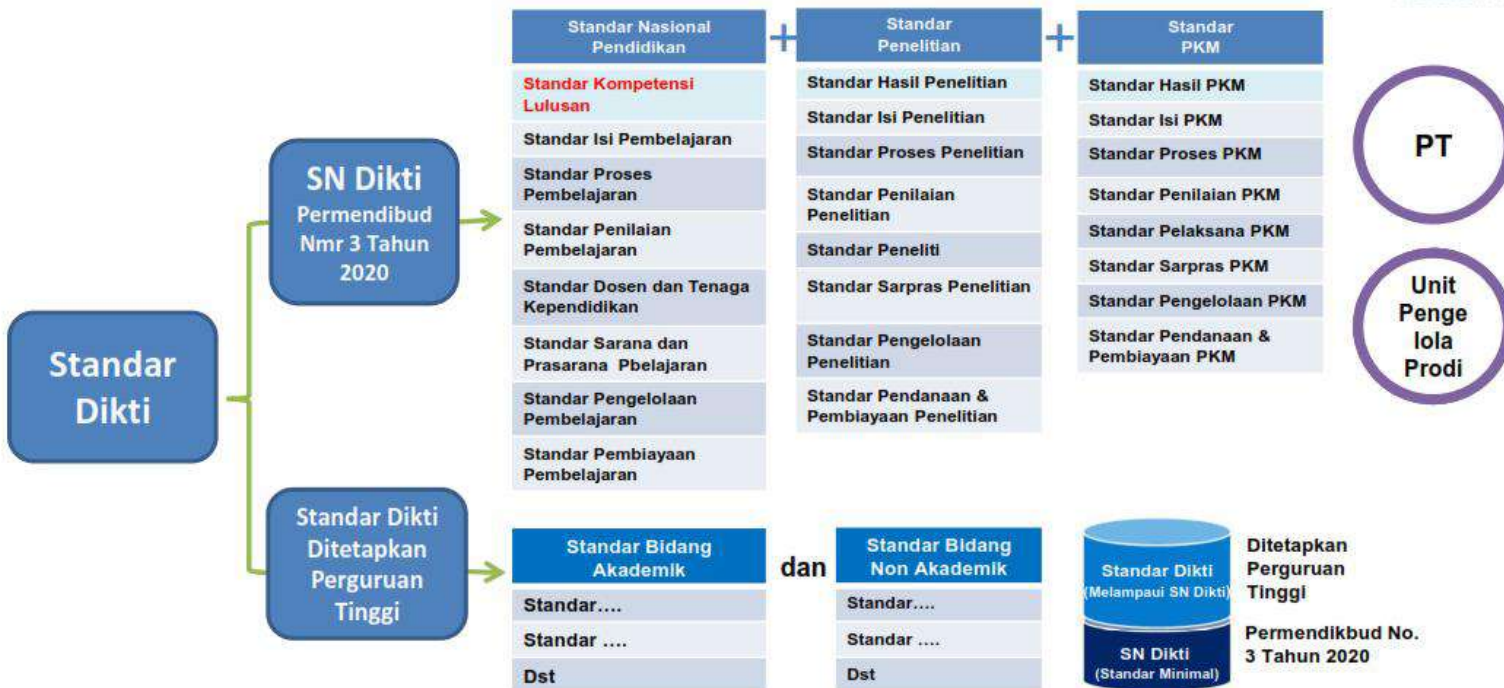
Standar Dikti

SN Dikti
Permendibud Nmr 3 Tahun 2020

Standar Nasional Pendidikan

+

Standar Penelitian

+

Standar PKM

| Standar Nasional Pendidikan | Standar Penelitian | Standar PKM |
|---|---|---|
| Standar Kompetensi Lulusan | Standar Hasil Penelitian | Standar Hasil PKM |
| Standar Isi Pembelajaran | Standar Isi Penelitian | Standar Isi PKM |
| Standar Proses Pembelajaran | Standar Proses Penelitian | Standar Proses PKM |
| Standar Penilaian Pembelajaran | Standar Penilaian Penelitian | Standar Penilaian PKM |
| Standar Dosen dan Tenaga Kependidikan | Standar Peneliti | Standar Pelaksana PKM |
| Standar Sarana dan Prasarana Pbelajaran | Standar Sarpras Penelitian | Standar Sarpras PKM |
| Standar Pengelolaan Pembelajaran | Standar Pengelolaan Penelitian | Standar Pengelolaan PKM |
| Standar Pembiayaan Pembelajaran | Standar Pendanaan & Pembiayaan Penelitian | Standar Pendanaan & Pembiayaan PKM |

PT

Unit Penge lola Prodi

Standar Dikti Ditetapkan Perguruan Tinggi

| Standar Bidang Akademik |
|---|
| Standar.... |
| Standar .... |
| Dst |

dan

| Standar Bidang Non Akademik |
|---|
| Standar.... |
| Standar .... |
| Dst |

Standar Dikti (Melampaui SN Dikti)

SN Dikti (Standar Minimal)

Ditetapkan Perguruan Tinggi

Permendikbud No. 3 Tahun 2020